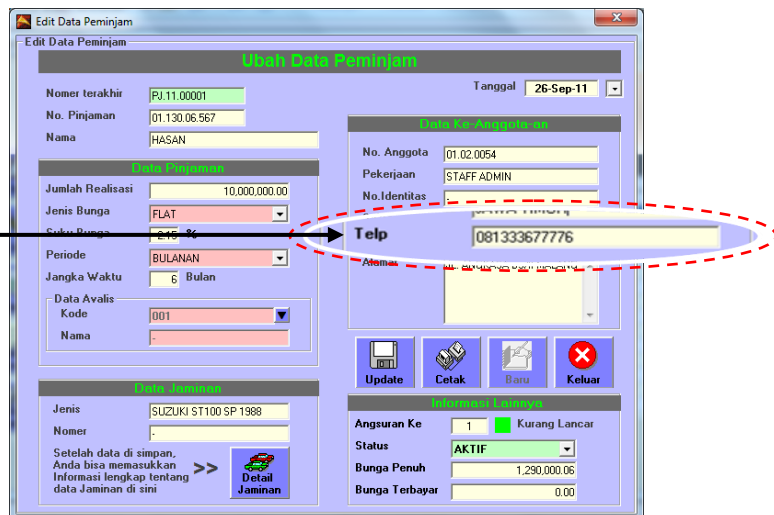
Edit Data Peminjam

Edit Data Peminjam

Ubah Data Peminjam

Nomer terakhir PJ.11.00001

No. Pinjaman 01.130.06.567

Nama HASAN

Tanggal 26-Sep-11

Data Pinjaman

Jumlah Realisasi 10,000,000.00

Jenis Bunga FLAT

Suku Bunga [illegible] %

Periode BULANAN

Jangka Waktu 6 Bulan

Data Avalis

Kode 001

Nama -

Data Ke-Anggota-an

No. Anggota 01.02.0054

Pekerjaan STAFF ADMIN

No.Identitas

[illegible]

Telp 081333677776

Alamat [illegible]

Update

Cetak

Baru

Keluar

Data Jaminan

Jenis SUZUKI ST100 SP 1988

Nomer -

Setelah data di simpan, Anda bisa memasukkan Informasi lengkap tentang data Jaminan di sini >>

Detail Jaminan

Informasi Lainnya

Angsuran Ke 1 Kurang Lancar

Status AKTIF

Bunga Penuh 1,290,000.06

Bunga Terbayar 0.00